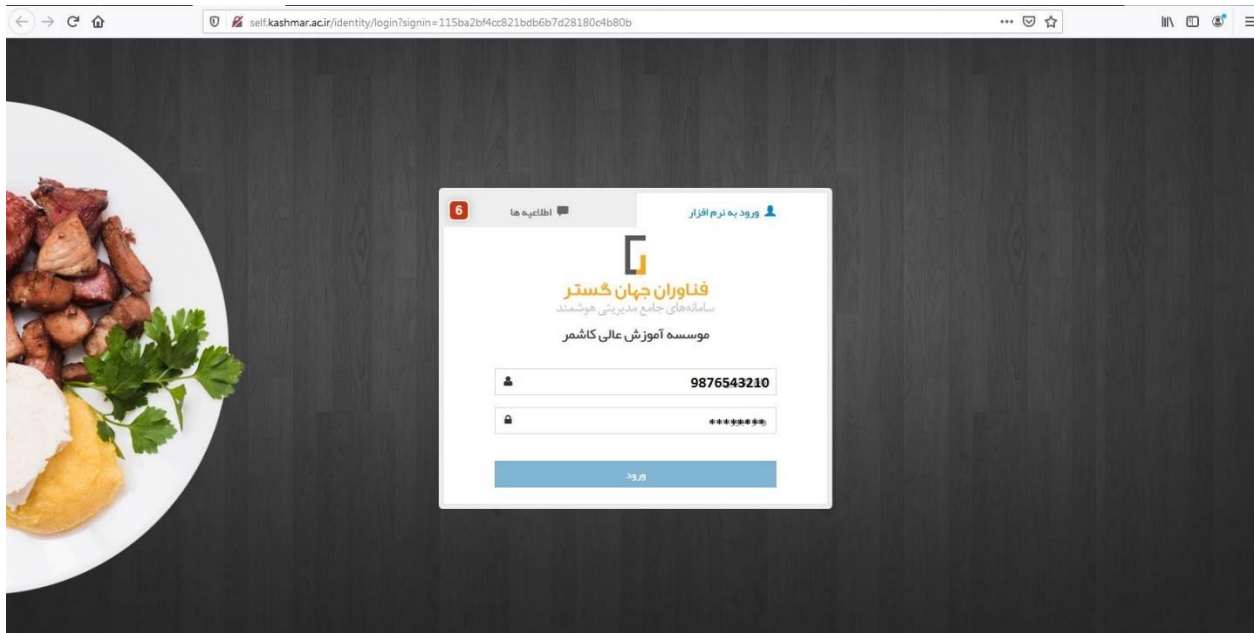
self.kashmar.ac.ir/identity/login?signin=115ba2bf4cc821bdb6b7d28180c4b80b

ورود به نرم افزار

6 اطلاعیه ها

فناوران جهان گستر
سامانه‌های جامع مدیریتی هوشمند

موسسه آموزش عالی کاشمر

9876543210

********

ورود